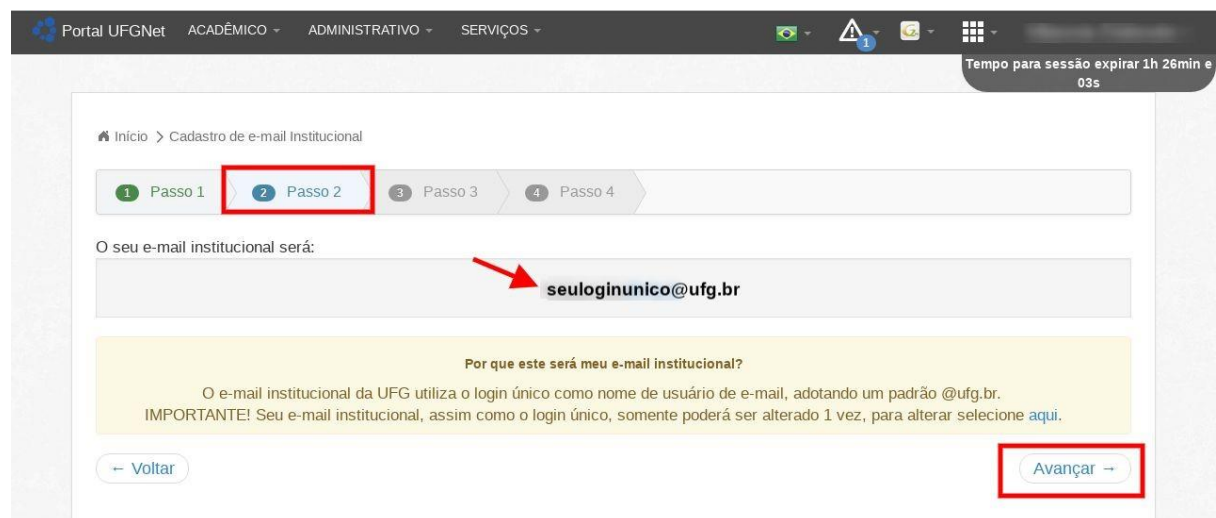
Portal UFGNet ACADÊMICO ADMINISTRATIVO SERVIÇOS

1

Tempo para sessão expirar 1h 26min e 03s

Início > Cadastro de e-mail Institucional

1 Passo 1 2 Passo 2 3 Passo 3 4 Passo 4

O seu e-mail institucional será:

seuloginunico@ufg.br

Por que este será meu e-mail institucional?

O e-mail institucional da UFG utiliza o login único como nome de usuário de e-mail, adotando um padrão @ufg.br. IMPORTANTE! Seu e-mail institucional, assim como o login único, somente poderá ser alterado 1 vez, para alterar selecione aqui.

← Voltar

Avançar →